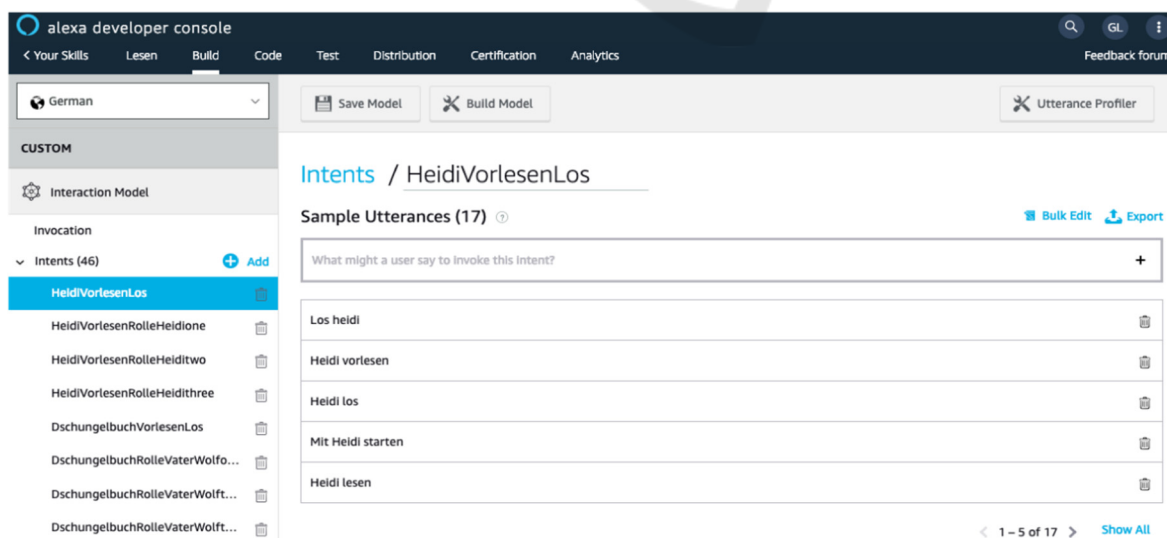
alexa developer console

GL

< Your Skills Lesen Build Code Test Distribution Certification Analytics Feedback forum

German

Save Model Build Model Utterance Profiler

CUSTOM

Interaction Model

Invocation

Intents (46) Add

HeidiVorlesenLos

HeidiVorlesenRolleHeidione

HeidiVorlesenRolleHeiditwo

HeidiVorlesenRolleHeidithree

DschungelbuchVorlesenLos

DschungelbuchRolleVaterWolfo...

DschungelbuchRolleVaterWolft...

DschungelbuchRolleVaterWolft...

Intents / HeidiVorlesenLos

Sample Utterances (17)

Bulk Edit Export

What might a user say to invoke this intent?

+

Los heidi

Heidi vorlesen

Heidi los

Mit Heidi starten

Heidi lesen

< 1 – 5 of 17 > Show All